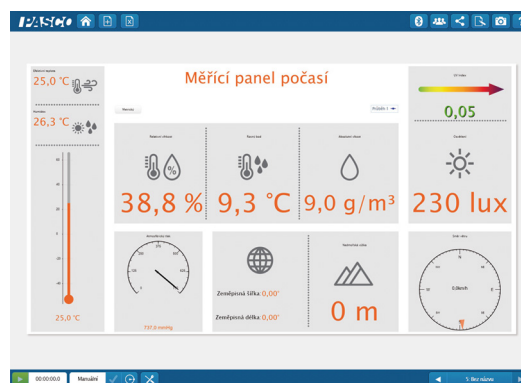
PASCO

Měřicí panel počasí

25,0 °C

26,3 °C

UV Index

0,05

Relativní vlhkost

38,8 %

Rosný bod

9,3 °C

Absolutní vlhkost

9,0 g/m³

Osvětlení

230 lux

Atmosférický tlak

737,0 mmHg

Zeměpisná šířka: 0,00°

Zeměpisná délka: 0,00°

Nadmořská výška

0 m

Směr větru

25,0 °C

00:00:00.0

Manuální

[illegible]